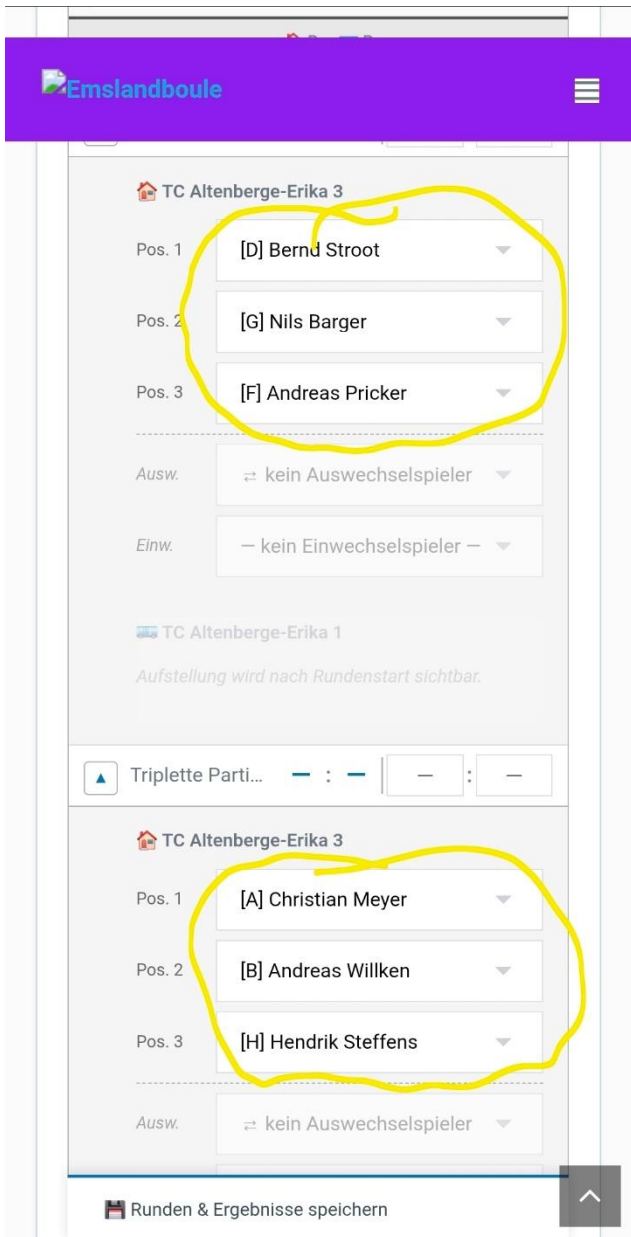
Emslandboule

TC Altenberge-Erika 3

Pos. 1 [D] Bernd Stroot

Pos. 2 [G] Nils Barger

Pos. 3 [F] Andreas Pricker

Ausw. ⇄ kein Auswechselspieler

Einw. — kein Einwechselspieler —

TC Altenberge-Erika 1

Aufstellung wird nach Rundenstart sichtbar.

▲ Triplette Parti... – : – | — : —

TC Altenberge-Erika 3

Pos. 1 [A] Christian Meyer

Pos. 2 [B] Andreas Willken

Pos. 3 [H] Hendrik Steffens

Ausw. ⇄ kein Auswechselspieler

Runden & Ergebnisse speichern